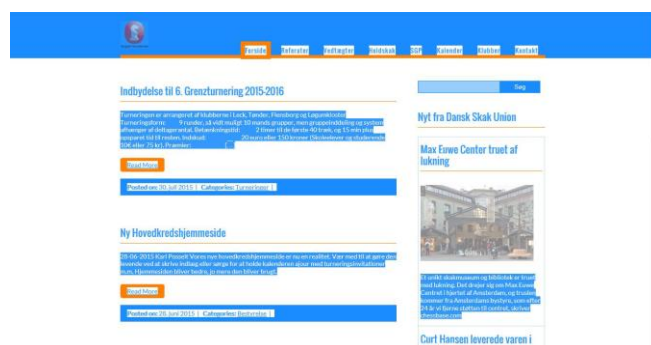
Forside Referater Vedtægter Holdskak SSF Kalender Klubber Kontakt

Indbydelse til 6. Grænzturnering 2015-2016

Turneringen er arrangeret af klubberne i Lock, Tønder, Flensborg og Løgumkloster. Turneringsform: 9 runder, så vidt muligt 10 mands grupper, men gruppeinddeling og system afhænger af deltagerantal. Betænkningstid: 2 timer til de første 40 træk, og 15 min plus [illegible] til resten. Indskud: 20 euro eller 150 kroner (Skoleelever og studerende 10€ eller 75 kr). Præmier: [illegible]

Read More

Posted on: 30. juli 2015 | Categories: Turneringer |

Ny Hovedkredshjemmeside

28-06-2015 Karl Pozzek Vores nye hovedkredshjemmeside er nu en realitet. Vær med til at gøre den levende ved at skrive indlæg eller sørge for at holde kalenderen ajour med turneringsinvitationer mm. Hjemmesiden bliver bedre, jo mere den bliver brugt.

Read More

Posted on: 28. juni 2015 | Categories: Beretninger |

Søg

Nyt fra Dansk Skak Union

Max Euwe Center truet af lukning

Et unikt skakmuseum og bibliotek er truet med lukning. Det drejer sig om Max Euwe Centret i hjertet af Amsterdam, og truslen kommer fra Amsterdams bystyre, som efter 24 år vil fjerne støtten til centret, skriver chessbase.com

Curt Hansen leverede varen i